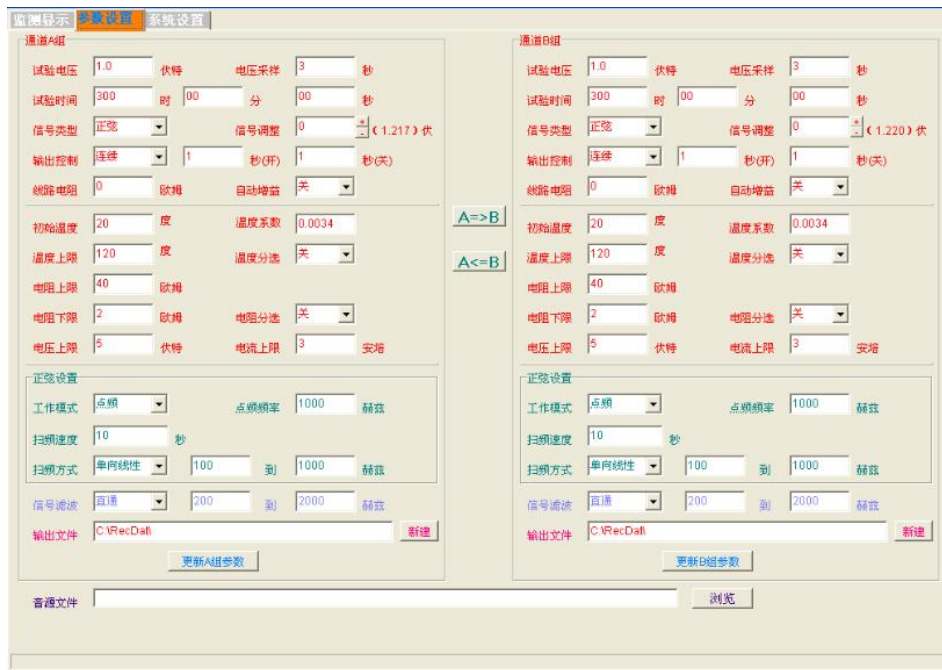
监测显示 参数设置 系统设置

通道A组
试验电压 1.0 伏特 电压采样 3 秒
试验时间 300 时 00 分 00 秒
信号类型 正弦 信号调整 0 (1.217) 伏
输出控制 连续 1 秒(开) 1 秒(关)
线路电阻 0 欧姆 自动增益 关
初始温度 20 度 温度系数 0.0034
温度上限 120 度 温度分选 关
电阻上限 40 欧姆
电阻下限 2 欧姆 电阻分选 关
电压上限 5 伏特 电流上限 3 安培
正弦设置
工作模式 点频 点频频率 1000 赫兹
扫频速度 10 秒
扫频方式 单向线性 100 到 1000 赫兹
信号滤波 直通 200 到 2000 赫兹
输出文件 C:\RecDat\ 新建
更新A组参数

A=>B
A<=B

通道B组
试验电压 1.0 伏特 电压采样 3 秒
试验时间 300 时 00 分 00 秒
信号类型 正弦 信号调整 0 (1.220) 伏
输出控制 连续 1 秒(开) 1 秒(关)
线路电阻 0 欧姆 自动增益 关
初始温度 20 度 温度系数 0.0034
温度上限 120 度 温度分选 关
电阻上限 40 欧姆
电阻下限 2 欧姆 电阻分选 关
电压上限 5 伏特 电流上限 3 安培
正弦设置
工作模式 点频 点频频率 1000 赫兹
扫频速度 10 秒
扫频方式 单向线性 100 到 1000 赫兹
信号滤波 直通 200 到 2000 赫兹
输出文件 C:\RecDat\ 新建
更新B组参数

音源文件 浏览